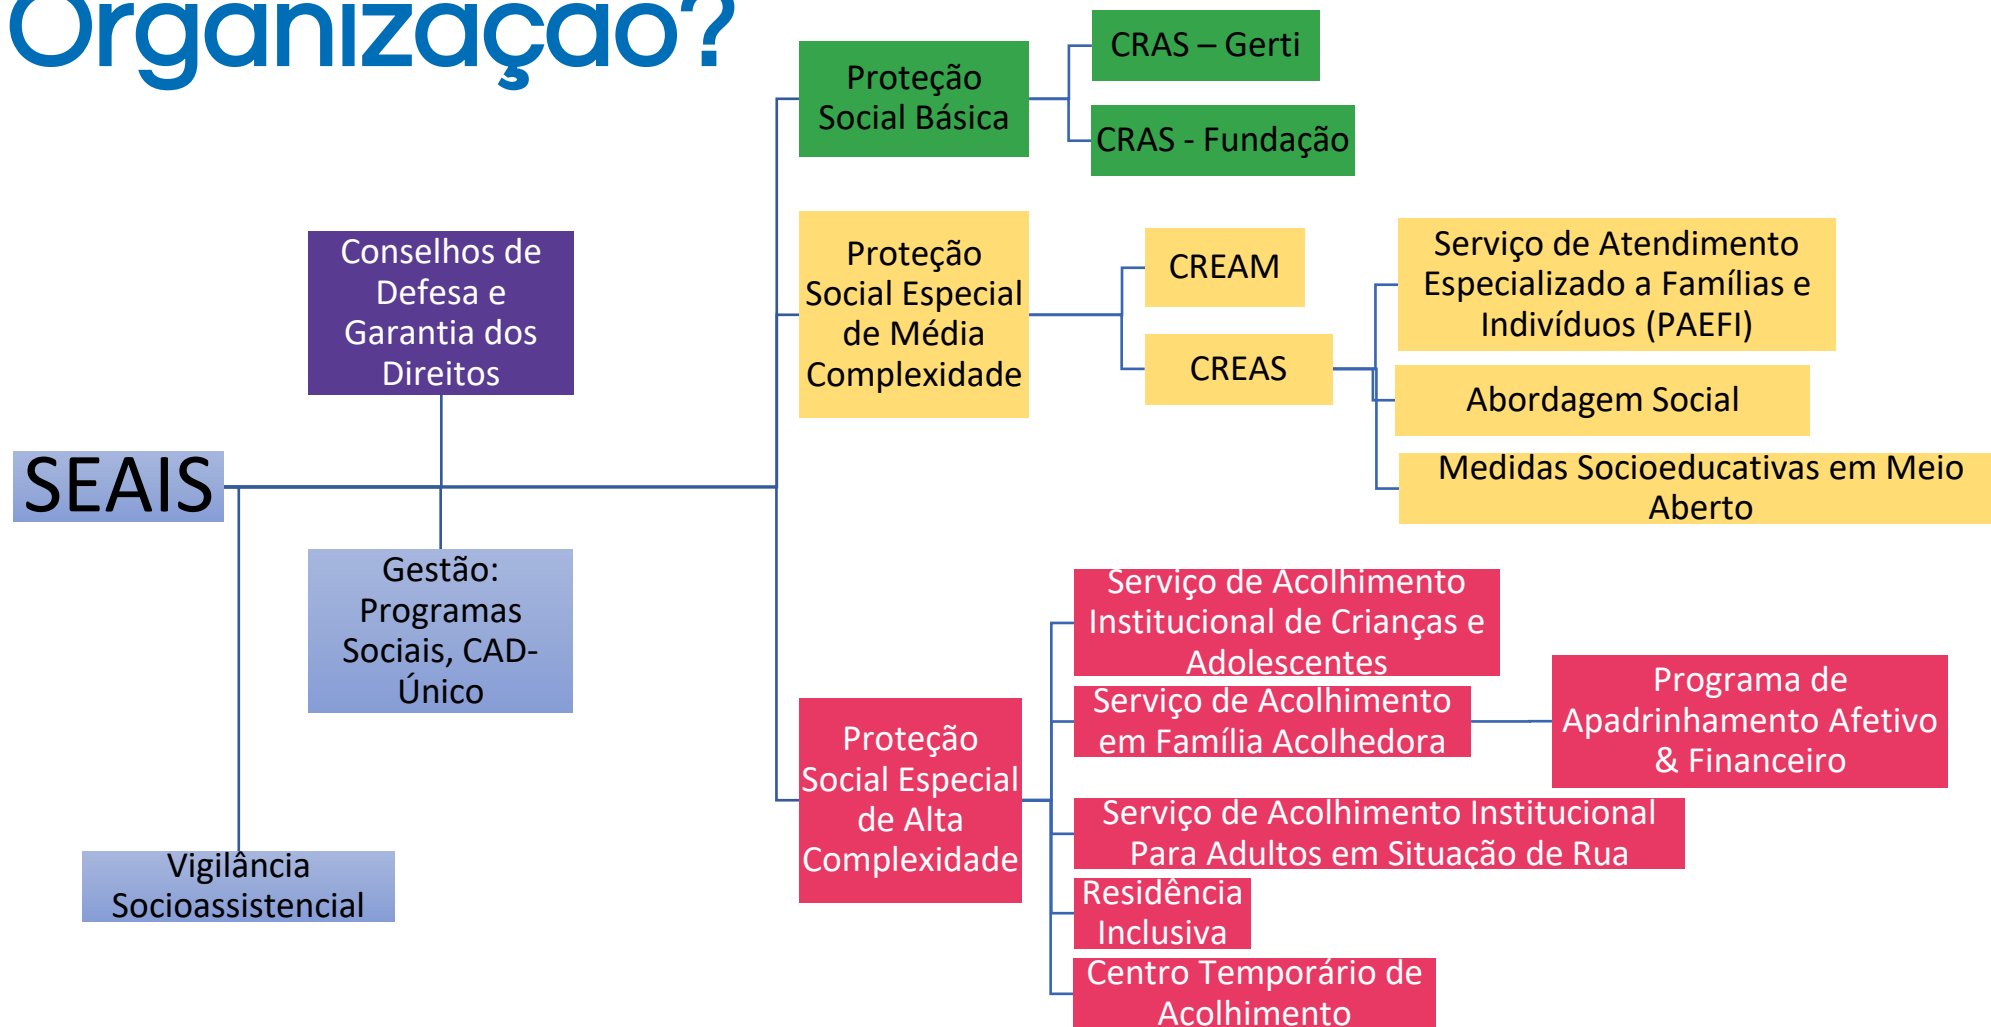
Organização?

SEAIS

Conselhos de Defesa e Garantia dos Direitos

Gestão: Programas Sociais, CAD-Único

Vigilância Socioassistencial

Proteção Social Básica

CRAS – Gerti

CRAS - Fundação

Proteção Social Especial de Média Complexidade

CREAM

CREAS

Serviço de Atendimento Especializado a Famílias e Indivíduos (PAEFI)

Abordagem Social

Medidas Socioeducativas em Meio Aberto

Proteção Social Especial de Alta Complexidade

Serviço de Acolhimento Institucional de Crianças e Adolescentes

Serviço de Acolhimento em Família Acolhedora

Programa de Apadrinhamento Afetivo & Financeiro

Serviço de Acolhimento Institucional Para Adultos em Situação de Rua

Residência Inclusiva

Centro Temporário de Acolhimento